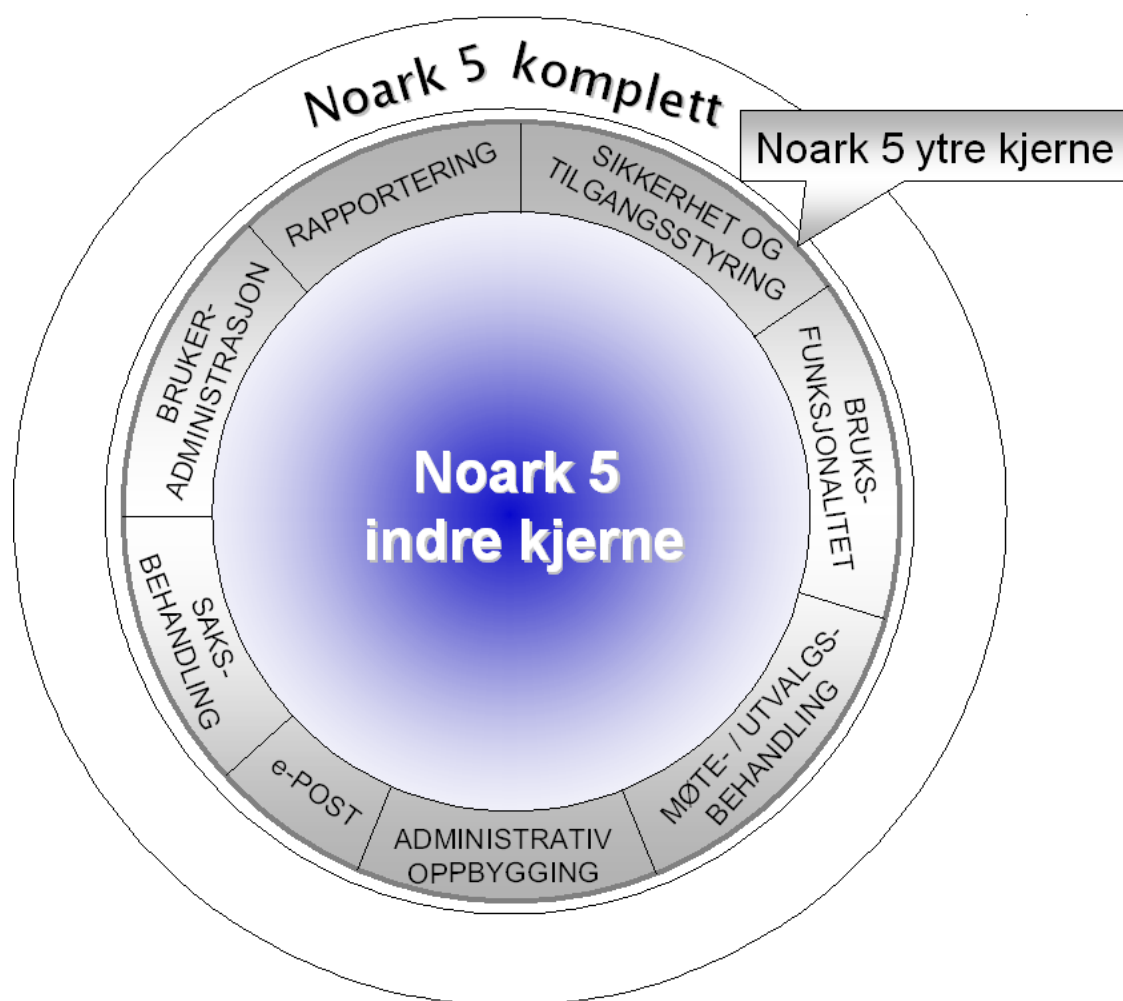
Noark 5 komplett

Noark 5 ytre kjerne

RAPPORTERING

SIKKERHET OG TILGANGSSTYRING

BRUKSFUNKSJONALITET

MØTE- / UTVALGSBEHANDLING

ADMINISTRATIV OPPBYGGING

e-POST

SAKSBEHANDLING

BRUKERADMINISTRASJON

Noark 5 indre kjerne